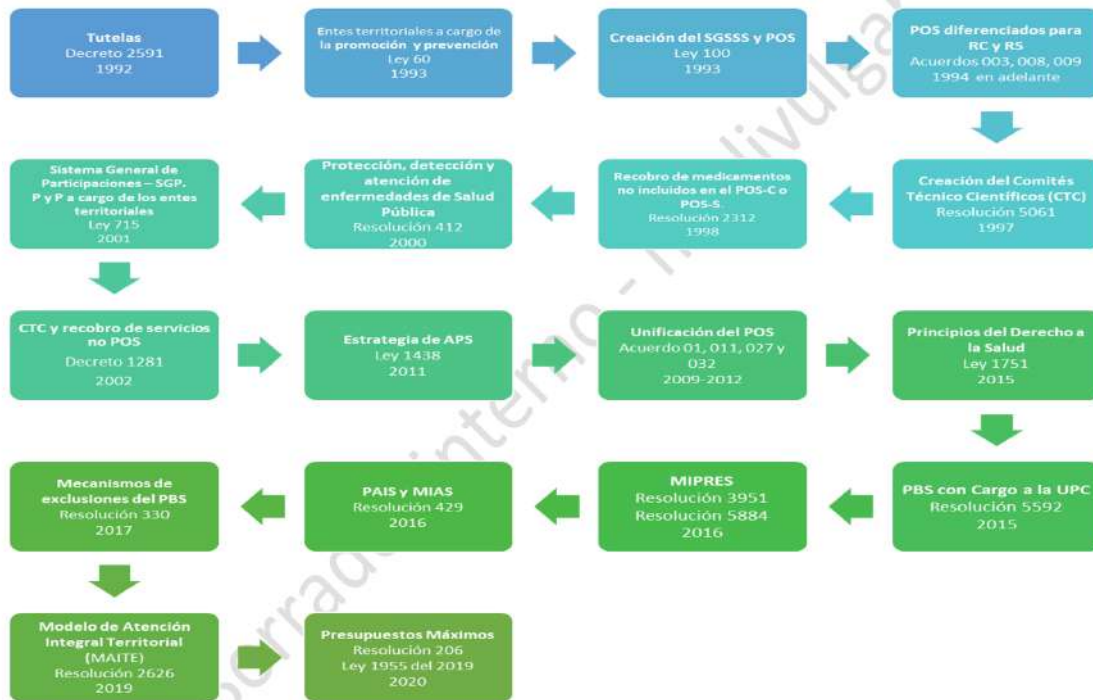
Tutelas
Decreto 2591
1992

Entes territoriales a cargo de la promoción y prevención
Ley 60
1993

Creación del SGSSS y POS
Ley 100
1993

POS diferenciados para RC y RS
Acuerdos 003, 008, 009
1994 en adelante

Creación del Comité Técnico Científicos (CTC)
Resolución 5061
1997

Recobro de medicamentos no incluidos en el POS-C o POS-S.
Resolución 2312
1998

Protección, detección y atención de enfermedades de Salud Pública
Resolución 412
2000

Sistema General de Participaciones – SGP. P y P a cargo de los entes territoriales
Ley 715
2001

CTC y recobro de servicios no POS
Decreto 1281
2002

Estrategia de APS
Ley 1438
2011

Unificación del POS
Acuerdo 01, 011, 027 y 032
2009-2012

Principios del Derecho a la Salud
Ley 1751
2015

PBS con Cargo a la UPC
Resolución 5592
2015

MIPRES
Resolución 3951
Resolución 5884
2016

PAIS y MIAS
Resolución 429
2016

Mecanismos de exclusiones del PBS
Resolución 330
2017

Modelo de Atención Integral Territorial (MAITE)
Resolución 2626
2019

Presupuestos Máximos
Resolución 206
Ley 1955 del 2019
2020

Borrador interno - no divulgar